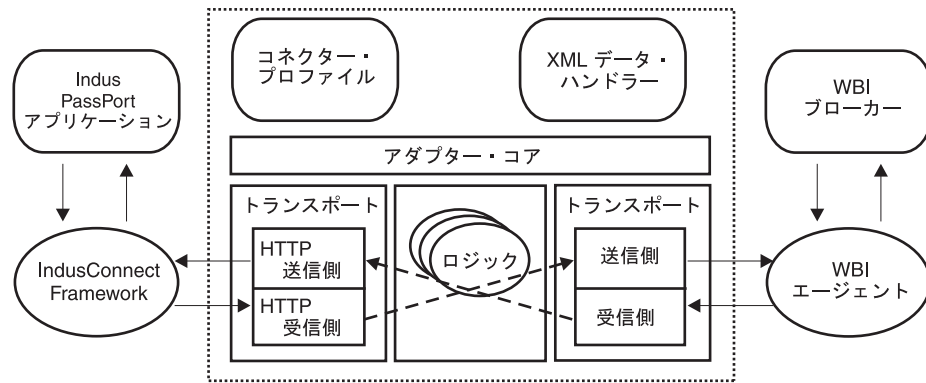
Indus PassPort アプリケーション

コネクター・プロファイル

XML データ・ハンドラー

WBI ブローカー

アダプター・コア

トランスポート

HTTP 送信側

HTTP 受信側

ロジック

トランスポート

送信側

受信側

IndusConnect Framework

WBI エージェント